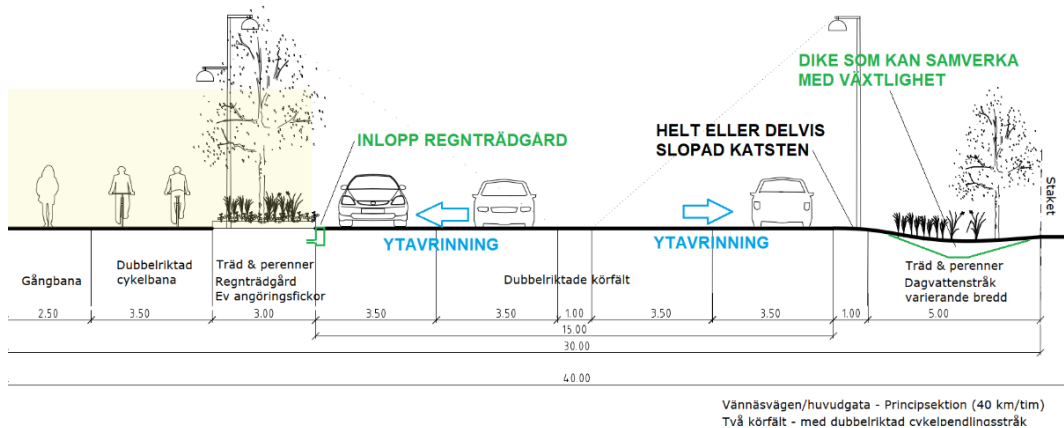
DIKE SOM KAN SAMVERKA MED VÄXTLIGHET

INLOPP REGNTRÄDGÅRD

HELT ELLER DELVIS SLOPAD KATSTEN

Staket

YTAVRINNING

YTAVRINNING

Gångbana

Dubbelriktad cykelbana

Träd & perenner Regnträdgård Ev angöringsfickor

Dubbelriktade körfält

Träd & perenner Dagvattenstråk varierande bredd

2.50

3.50

3.00

3.50

3.50

1.00

3.50

3.50

1.00

5.00

15.00

30.00

40.00

Vännäsvägen/huvudgata - Principsektion (40 km/tim)
Två körfält - med dubbelriktad cykelpendlingsstråk